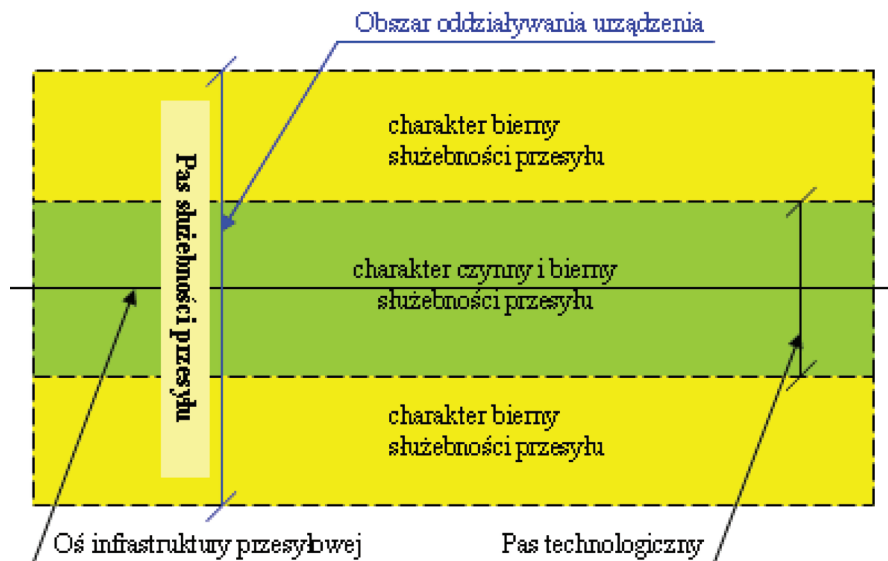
Obszar oddziaływania urządzenia

Pas służebności przesyłu

charakter bierny służebności przesyłu

charakter czynny i bierny służebności przesyłu

charakter bierny służebności przesyłu

Oś infrastruktury przesyłowej

Pas technologiczny